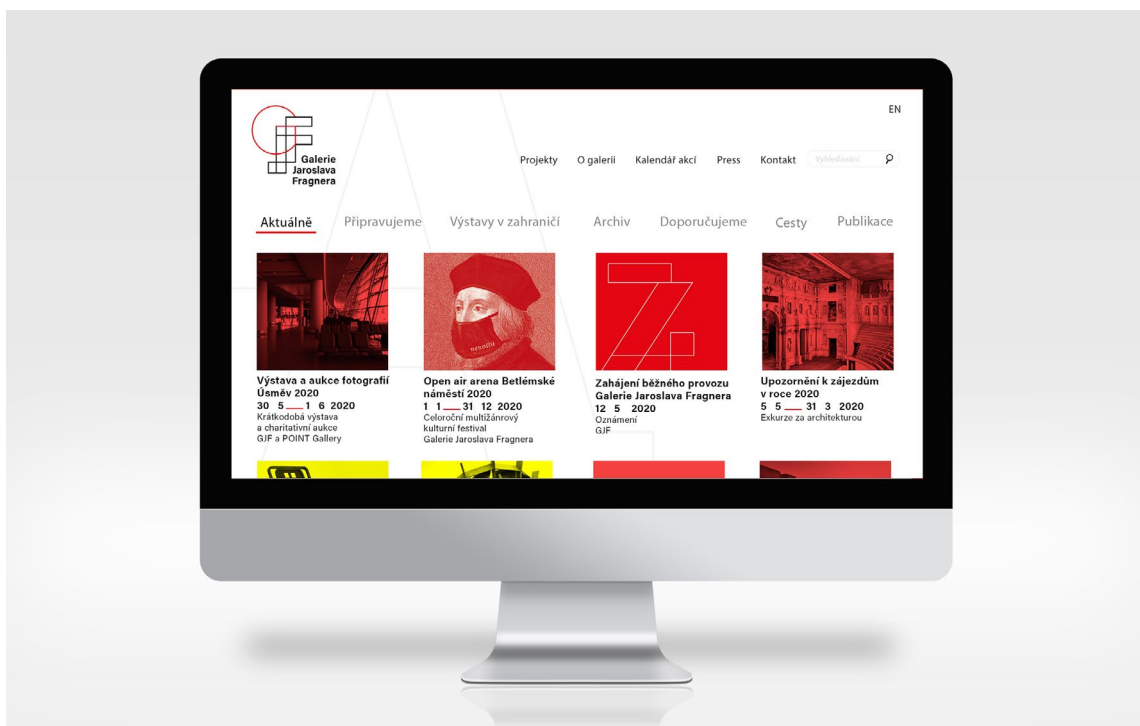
EN

Galerie Jaroslava Fragnera

Projekty O galerii Kalendář akcí Press Kontakt Vyhledávání

Aktuálně Připravujeme Výstavy v zahraničí Archiv Doporučujeme Cesty Publikace

nemluvíš

Výstava a aukce fotografií Úsměv 2020
30 5 — 1 6 2020
Krátkodobá výstava a charitativní aukce
GJF a POINT Gallery

Open air arena Betlémské náměstí 2020
1 1 — 31 12 2020
Celoroční multižánrový kulturní festival
Galerie Jaroslava Fragnera

Zahájení běžného provozu Galerie Jaroslava Fragnera
12 5 2020
Oznámení
GJF

Upozornění k zájezdům v roce 2020
5 5 — 31 3 2020
Exkurze za architekturou